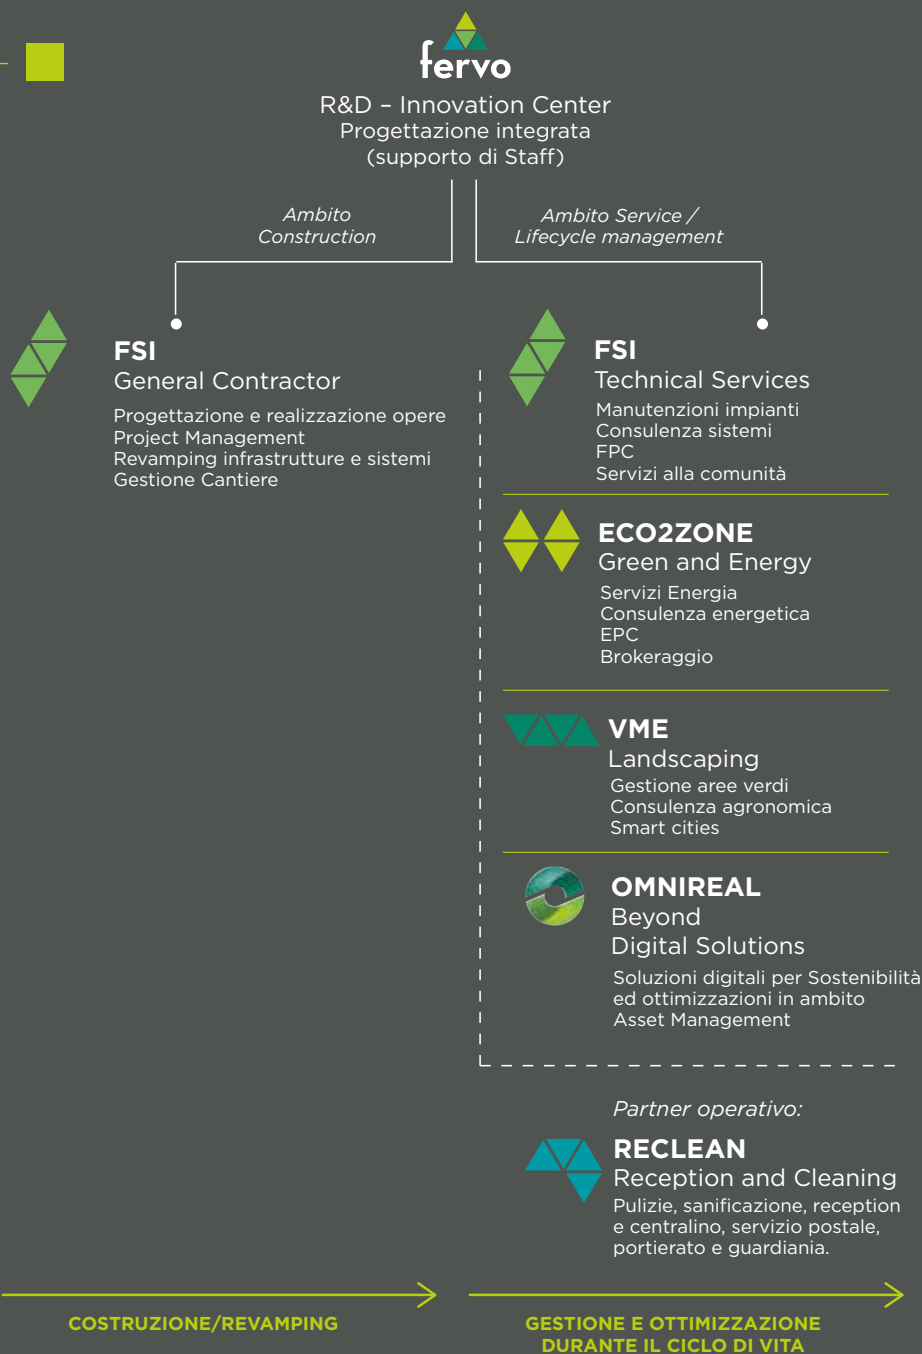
fervo

R&D – Innovation Center
Progettazione integrata
(supporto di Staff)

Ambito
Construction

Ambito Service /
Lifecycle management

FSI
General Contractor
Progettazione e realizzazione opere
Project Management
Revamping infrastrutture e sistemi
Gestione Cantiere

FSI
Technical Services
Manutenzioni impianti
Consulenza sistemi
FPC
Servizi alla comunità

ECO2ZONE
Green and Energy
Servizi Energia
Consulenza energetica
EPC
Brokeraggio

VME
Landscaping
Gestione aree verdi
Consulenza agronomica
Smart cities

OMNIREAL
Beyond
Digital Solutions
Soluzioni digitali per Sostenibilità
ed ottimizzazioni in ambito
Asset Management

Partner operativo:

RECLEAN
Reception and Cleaning
Pulizie, sanificazione, reception
e centralino, servizio postale,
portierato e guardiania.

COSTRUZIONE/REVAMPING

GESTIONE E OTTIMIZZAZIONE
DURANTE IL CICLO DI VITA